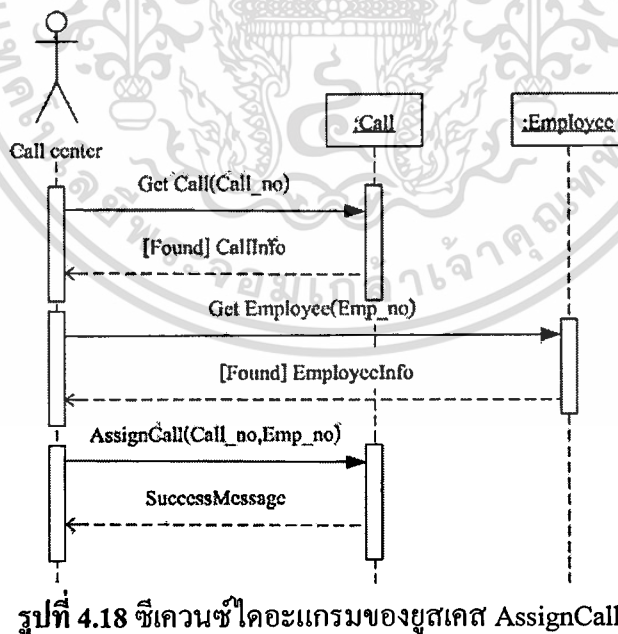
Call center

:Call

:Employee

Get Call(Call_no)

[Found] CallInfo

Get Employee(Emp_no)

[Found] EmployeeInfo

AssignCall(Call_no,Emp_no)

SuccessMessage

รูปที่ 4.18 ซีเควนซ์ไดอะแกรมของยูสเคส AssignCall